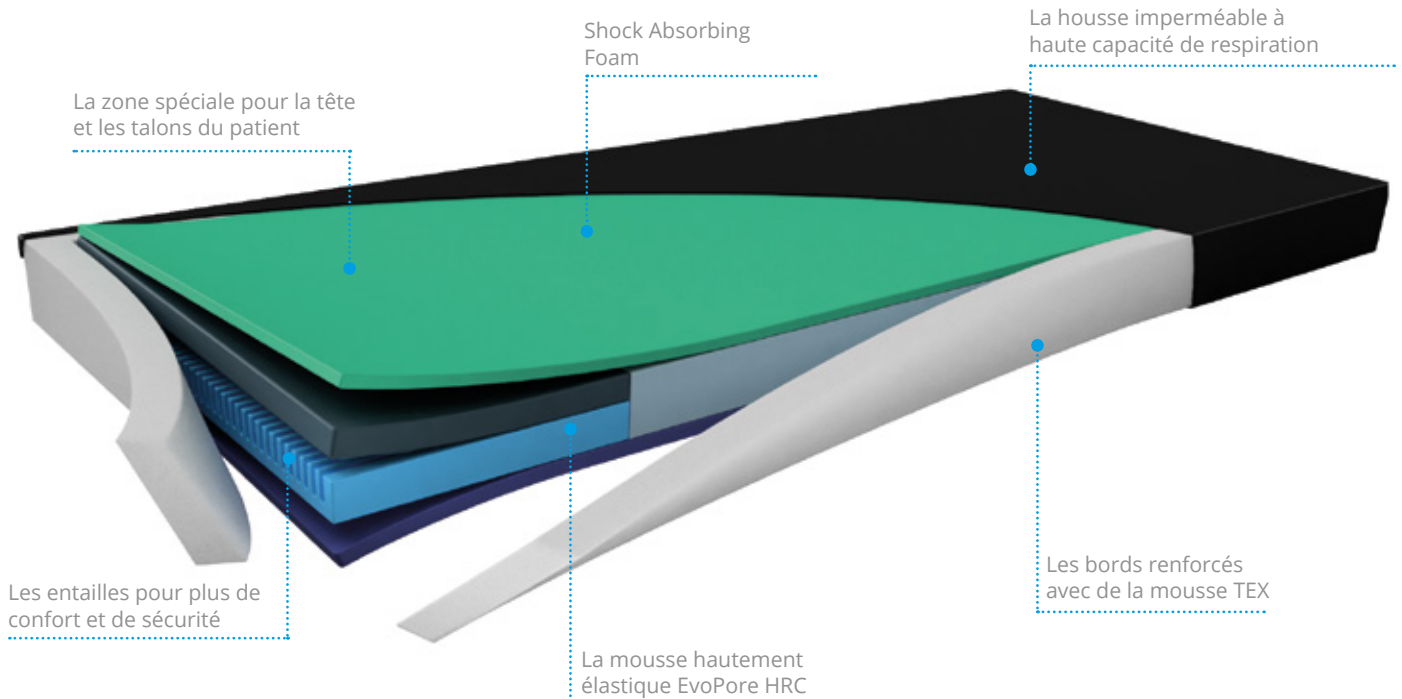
Shock Absorbing Foam

La housse imperméable à haute capacité de respiration

La zone spéciale pour la tête et les talons du patient

Les entailles pour plus de confort et de sécurité

Les bords renforcés avec de la mousse TEX

La mousse hautement élastique EvoPore HRC